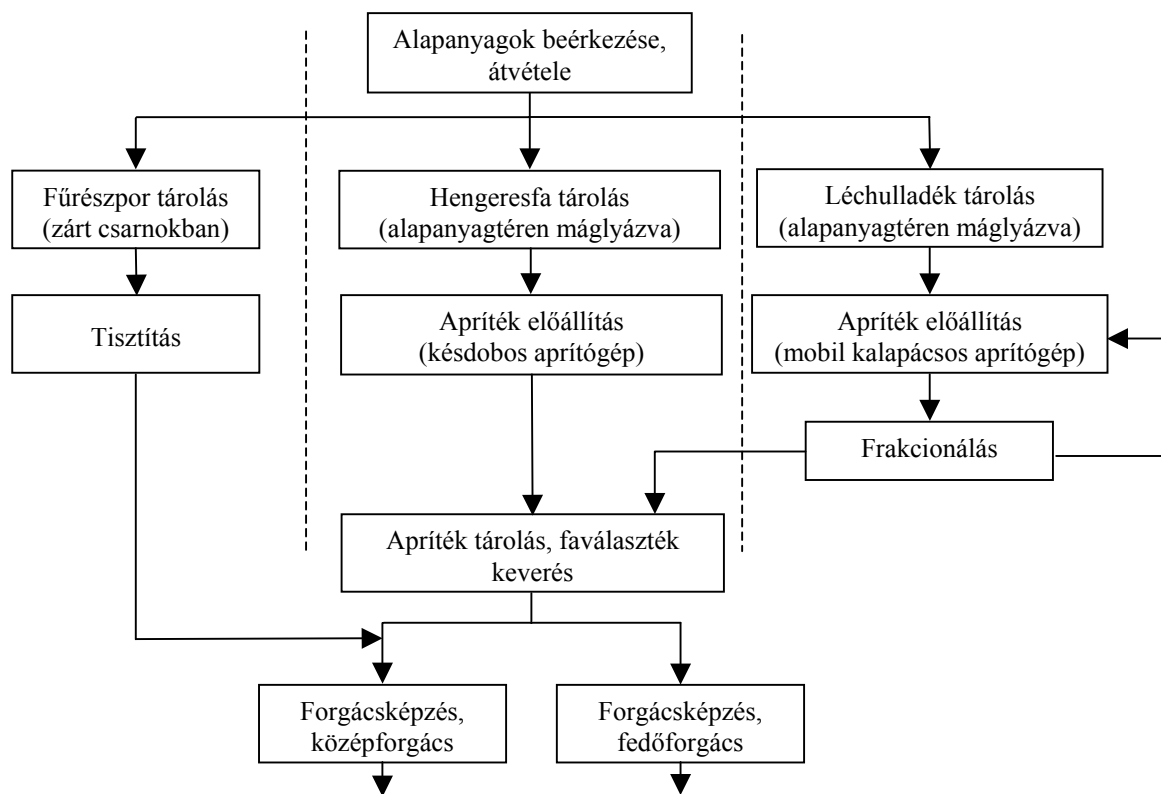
Alapanyagok beérkezése, átvétele

Fűrészpor tárolás (zárt csarnokban)

Hengeresfa tárolás (alapanyagtéren máglyázva)

Léchulladék tárolás (alapanyagtéren máglyázva)

Tisztítás

Apríték előállítás (késdobos aprítógép)

Apríték előállítás (mobil kalapácsos aprítógép)

Frakcionálás

Apríték tárolás, faválaszték keverés

Forgácsképzés, középforgács

Forgácsképzés, fedőforgács